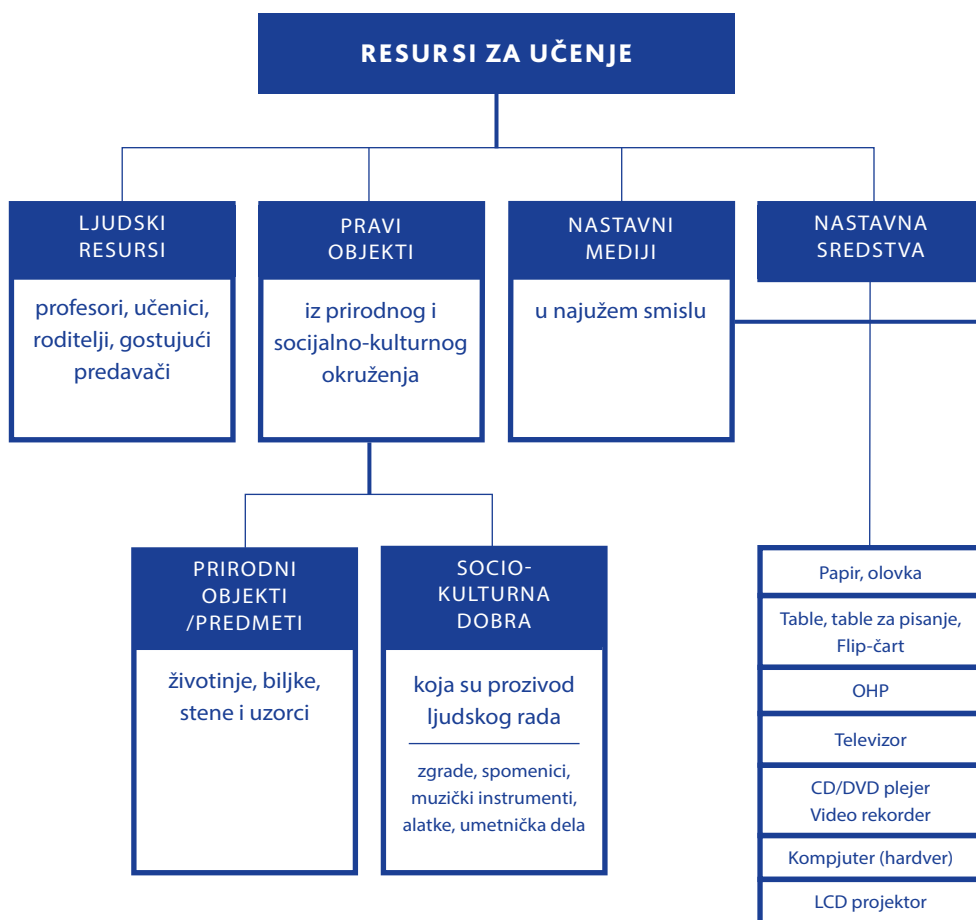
RESURSI ZA UČENJE

LJUDSKI RESURSI

profesori, učenici, roditelji, gostujući predavači

PRAVI OBJEKTI

iz prirodnog i socijalno-kulturnog okruženja

NASTAVNI MEDIJI

u najužem smislu

NASTAVNA SREDSTVA

PRIRODNI OBJEKTI /PREDMETI

životinje, biljke, stene i uzorci

SOCIO-KULTURNA DOBRA

koja su prozivod ljudskog rada

zgrade, spomenici, muzički instrumenti, alatke, umetnička dela

Papir, olovka

Table, table za pisanje, Flip-čart

OHP

Televizor

CD/DVD plejer
Video rekorder

Kompjuter (hardver)

LCD projektor